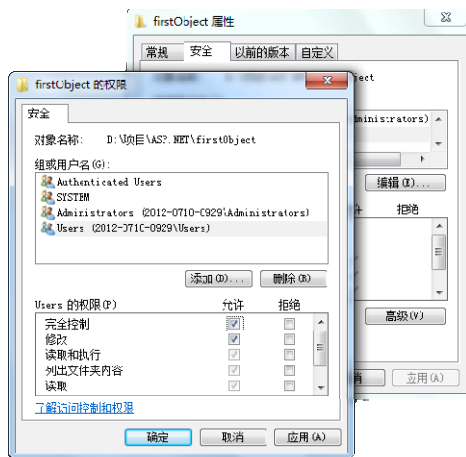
firstObject 属性

常规 | 安全 | 以前的版本 | 自定义

ject

dministrators)

编辑(E)...

许 拒绝

高级(V)

确 应用(A)

firstObject 的权限

安全

对象名称: D:\项目\ASP.NET\firstObject

组或用户名(G):

Authenticated Users
SYSTEM
Administrators (2012-0710-C929\Administrators)
Users (2012-071C-0929\Users)

添加(D)... 删除(R)

| Users 的权限(P) | 允许 | 拒绝 |
|---|---|---|
| 完全控制 | ✓ | |
| 修改 | ✓ | |
| 读取和执行 | ✓ | |
| 列出文件夹内容 | ✓ | |
| 读取 | ✓ | |

了解访问控制和权限

确定 取消 应用(A)